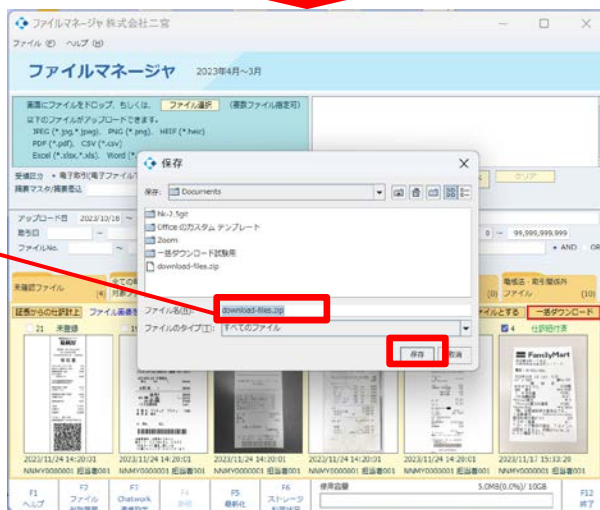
ファイルマネージャ 株式会社二宮

ファイル(F) ヘルプ(H)

ファイルマネージャ 2023年4月～3月

画面にファイルをドロップ、もしくは、 ファイル選択 (複数ファイル指定可)
以下のファイルがアップロードできます。
JPEG (*.jpg,*.jpeg)、PNG (*.png)、HEIF (*.heic)
PDF (*.pdf)、CSV (*.csv)
Excel (*.xlsx,*.xls)、Word (*

受信区分 ・電子取引(電子ファイル
摘要マスタ/摘要選込

アップロード日 2023/10/16
取引日
ファイルNo.

クリア

0 ～ 99,999,999,999
・AND OR

未確認ファイル (4)
全ての
対象

電帳法・取引関係外ファイル (10)

証憑からの仕訳計上 ファイル基準
21 未登録
イルとする 一括ダウンロード
4 仕訳紐付済

保存

保存: Documents

hk-J.5git
Office のカスタム テンプレート
Zoom
一括ダウンロード試験用
download-files.zip

ファイル名(N): download-files.zip
ファイルのタイプ(T): すべてのファイル

保存 取消

FamilyMart

2023/11/24 14:20:01 NNMY0000001 担当者001
2023/11/24 14:20:01 NNMY0000001 担当者001
2023/11/24 14:20:01 NNMY0000001 担当者001
2023/11/24 14:20:01 NNMY0000001 担当者001
2023/11/24 14:20:01 NNMY0000001 担当者001
2023/11/17 15:33:20 NNMY0000001 担当者001

F1 ヘルプ
F2 ファイル
Chatwork
F4
F5 最新化
F6 ストレージ
使用容量
5.0MB(0.0%)/ 10GB
F12 終了